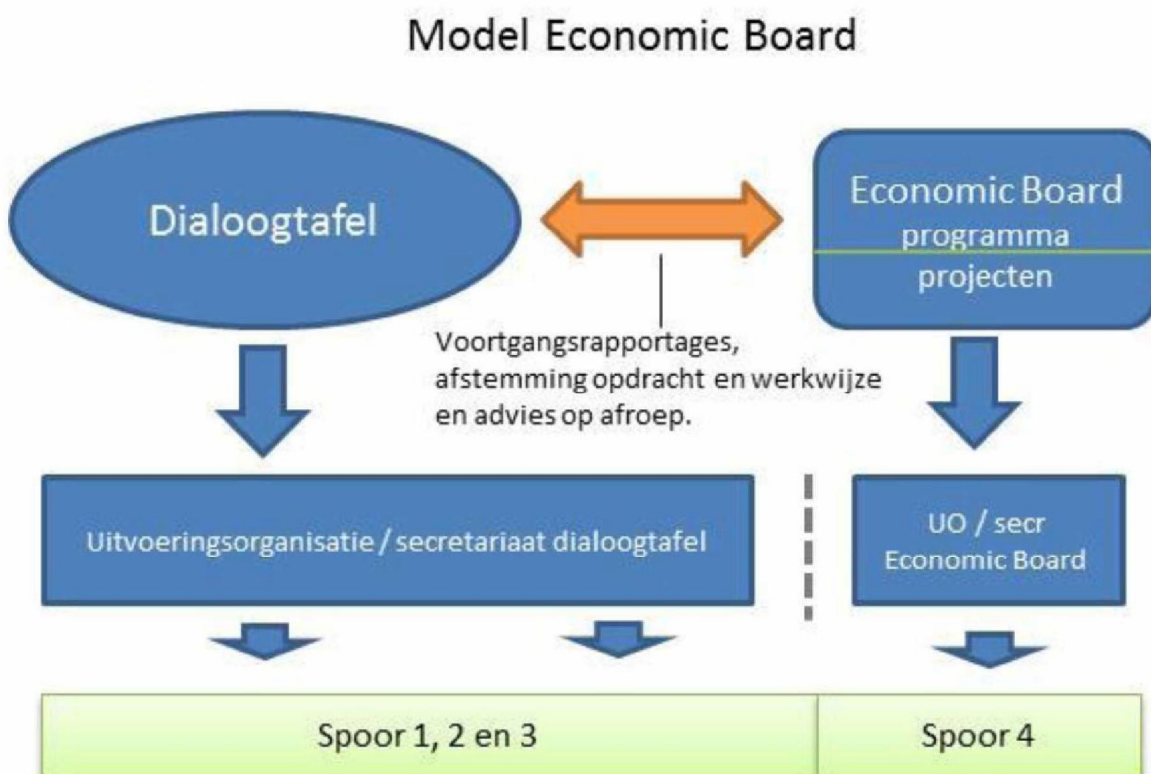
Model Economic Board

Dialoogtafel

Economic Board
programma
projecten

Voortgangsrapportages, afstemming opdracht en werkwijze en advies op afroep.

Uitvoeringsorganisatie / secretariaat dialoogtafel

UO / secr
Economic Board

Spoor 1, 2 en 3

Spoor 4